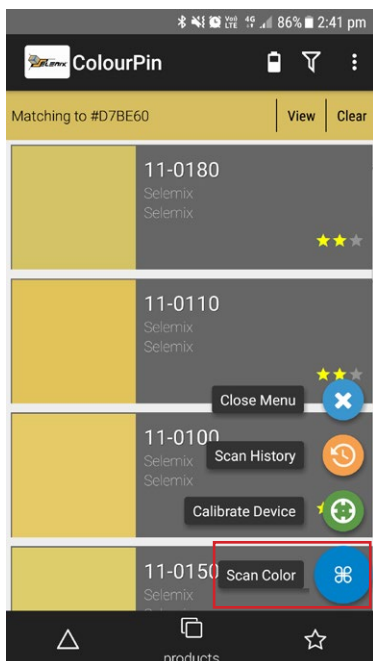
86% 2:41 pm

ColourPin

Matching to #D7BE60

View

Clear

11-0180
Selemix
Selemix

11-0110
Selemix
Selemix

11-0100
Selemix
Selemix

11-0150
Selemix

Close Menu

Scan History

Calibrate Device

Scan Color

products